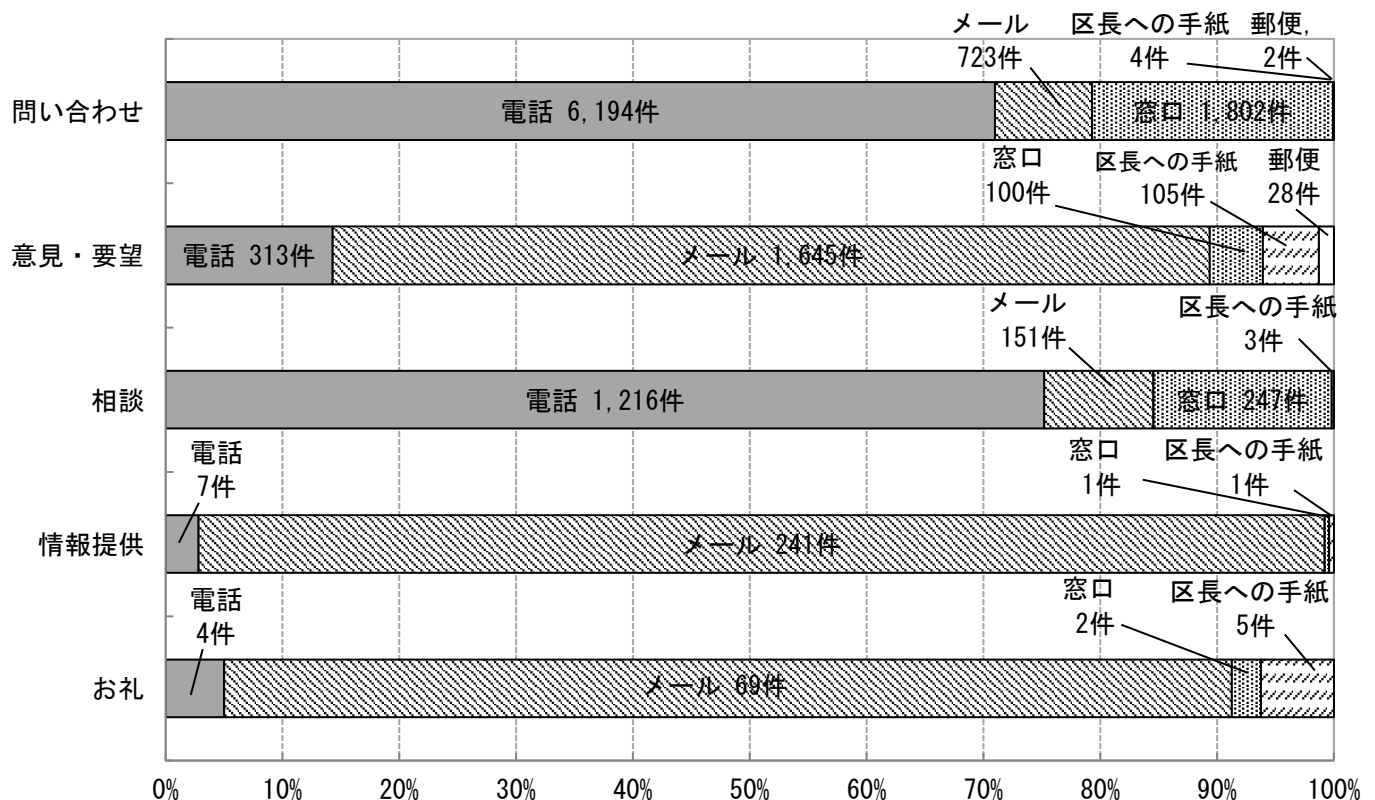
メール 723件
区長への手紙 4件
郵便, 2件
問い合わせ
電話 6,194件
窓口 1,802件

窓口 100件
区長への手紙 105件
郵便 28件
意見・要望
電話 313件
メール 1,645件

メール 151件
区長への手紙 3件
相談
電話 1,216件
窓口 247件

電話 7件
窓口 1件
区長への手紙 1件
情報提供
メール 241件

電話 4件
窓口 2件
区長への手紙 5件
お礼
メール 69件

0% 10% 20% 30% 40% 50% 60% 70% 80% 90% 100%